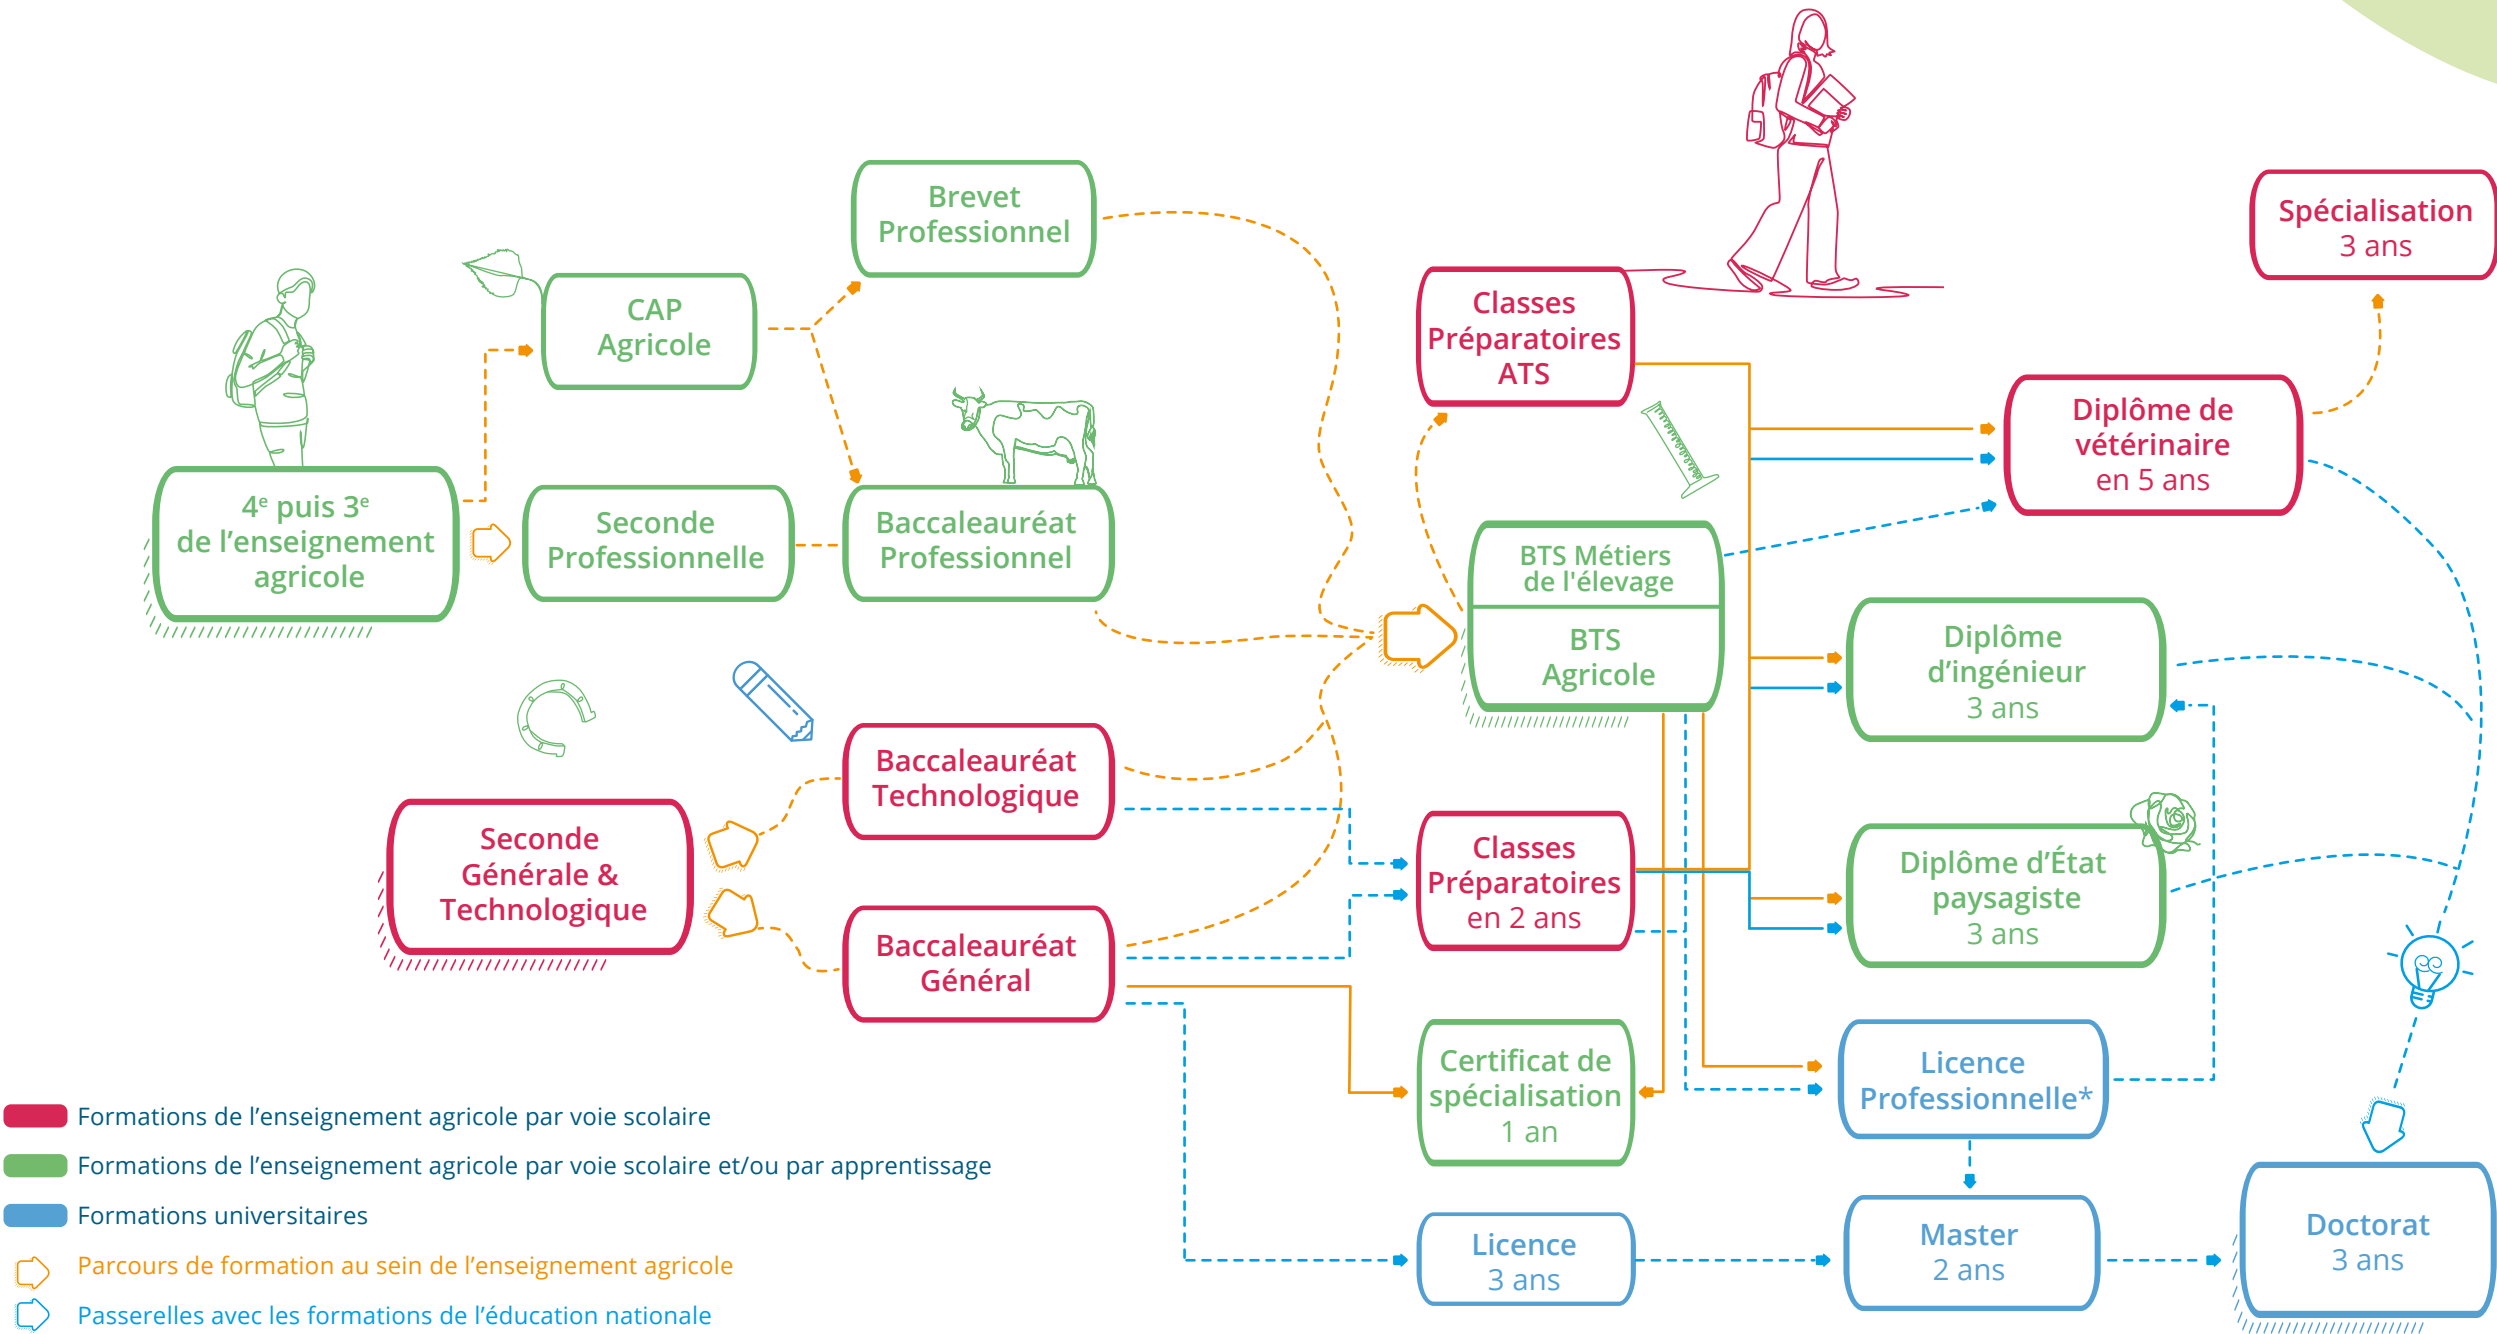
Brevet Professionnel

CAP Agricole

4$^e$ puis 3$^e$ de l'enseignement agricole

Seconde Professionnelle

Baccalauréat Professionnel

Classes Préparatoires ATS

Spécialisation 3 ans

Diplôme de vétérinaire en 5 ans

BTS Métiers de l'élevage

BTS Agricole

Diplôme d'ingénieur 3 ans

Baccalauréat Technologique

Seconde Générale & Technologique

Baccalauréat Général

Classes Préparatoires en 2 ans

Diplôme d'État paysagiste 3 ans

Certificat de spécialisation 1 an

Licence Professionnelle*

Licence 3 ans

Master 2 ans

Doctorat 3 ans

Formations de l'enseignement agricole par voie scolaire

Formations de l'enseignement agricole par voie scolaire et/ou par apprentissage

Formations universitaires

Parcours de formation au sein de l'enseignement agricole

Passerelles avec les formations de l'éducation nationale